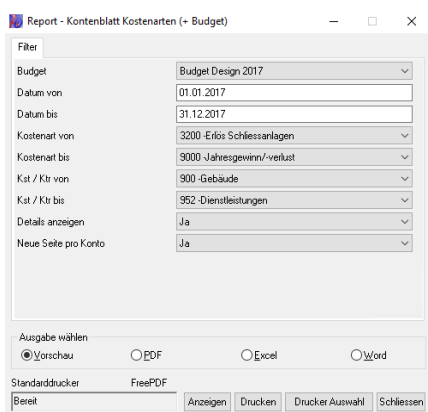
Report - Kontenblatt Kostenarten (+ Budget)

Filter

| | |
|---|---|
| Budget | Budget Design 2017 |
| Datum von | 01.01.2017 |
| Datum bis | 31.12.2017 |
| Kostenart von | 3200 -Erlös Schliessanlagen |
| Kostenart bis | 9000 -Jahresgewinn/-verlust |
| Kst / Ktr von | 900 -Gebäude |
| Kst / Ktr bis | 952 -Dienstleistungen |
| Details anzeigen | Ja |
| Neue Seite pro Konto | Ja |

Ausgabe wählen
Vorschau PDF Excel Word

Standarddrucker FreePDF
Bereit
Anzeigen Drucken Drucker Auswahl Schliessen